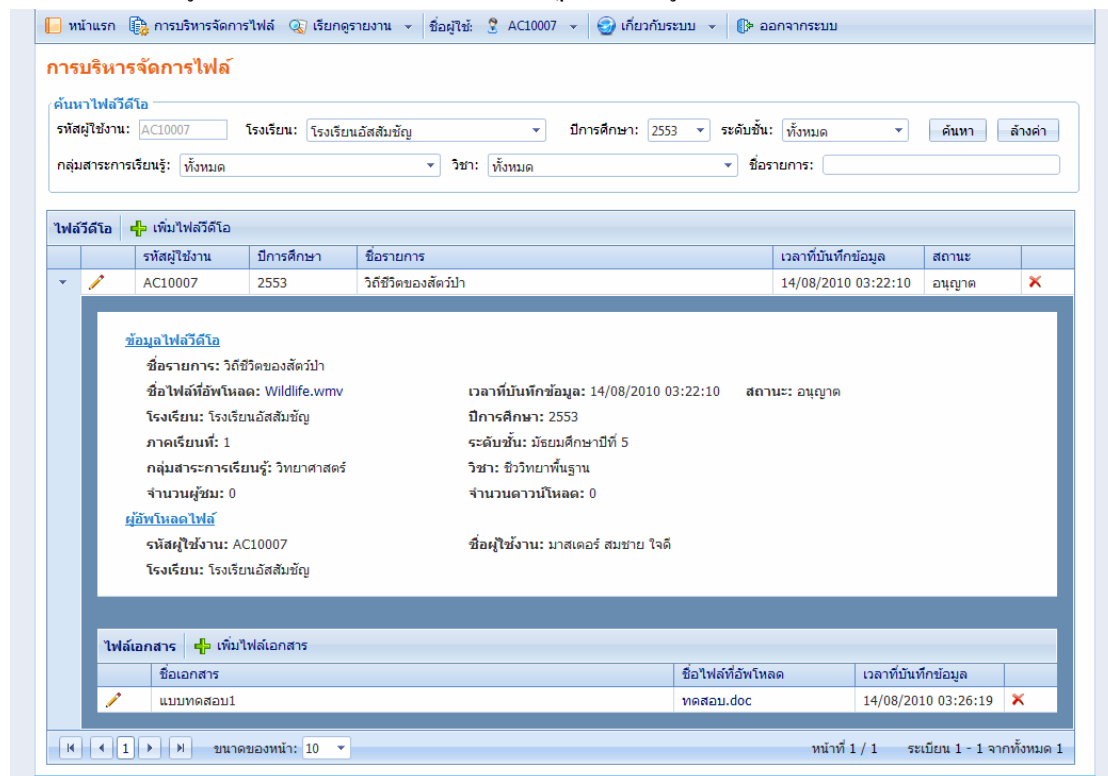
หน้าแรก | การบริหารจัดการไฟล์ | เรียกดูรายงาน | ชื่อผู้ใช้: AC10007 | เกี่ยวกับระบบ | ออกจากระบบ

การบริหารจัดการไฟล์

ค้นหาไฟล์วีดีโอ

รหัสผู้ใช้งาน: AC10007 โรงเรียน: โรงเรียนอัสสัมชัญ ปีการศึกษา: 2553 ระดับชั้น: ทั้งหมด ค้นหา ล้างค่า

กลุ่มสาระการเรียนรู้: ทั้งหมด วิชา: ทั้งหมด ชื่อรายการ:

ไฟล์วีดีโอ | เพิ่มไฟล์วีดีโอ

| | | รหัสผู้ใช้งาน | ปีการศึกษา | ชื่อรายการ | เวลาที่บันทึกข้อมูล | สถานะ | |
|---|---|---|---|---|---|---|---|
| | | AC10007 | 2553 | วิถีชีวิตของสัตว์ป่า | 14/08/2010 03:22:10 | อนุญาต | ✕ |

ข้อมูลไฟล์วีดีโอ

ชื่อรายการ: วิถีชีวิตของสัตว์ป่า

ชื่อไฟล์ที่อัพโหลด: Wildlife.wmv เวลาที่บันทึกข้อมูล: 14/08/2010 03:22:10 สถานะ: อนุญาต

โรงเรียน: โรงเรียนอัสสัมชัญ ปีการศึกษา: 2553

ภาคเรียนที่: 1 ระดับชั้น: มัธยมศึกษาปีที่ 5

กลุ่มสาระการเรียนรู้: วิทยาศาสตร์ วิชา: ชีววิทยาพื้นฐาน

จำนวนผู้ชม: 0 จำนวนดาวน์โหลด: 0

ผู้อัพโหลดไฟล์

รหัสผู้ใช้งาน: AC10007 ชื่อผู้ใช้งาน: มาสเตอร์ สมชาย ใจดี

โรงเรียน: โรงเรียนอัสสัมชัญ

ไฟล์เอกสาร | เพิ่มไฟล์เอกสาร

| | ชื่อเอกสาร | ชื่อไฟล์ที่อัพโหลด | เวลาที่บันทึกข้อมูล | |
|---|---|---|---|---|
| | แบบทดสอบ1 | ทดสอบ.doc | 14/08/2010 03:26:19 | ✕ |

1 ขนาดของหน้า: 10 หน้าที่ 1 / 1 ระเบียน 1 - 1 จากทั้งหมด 1